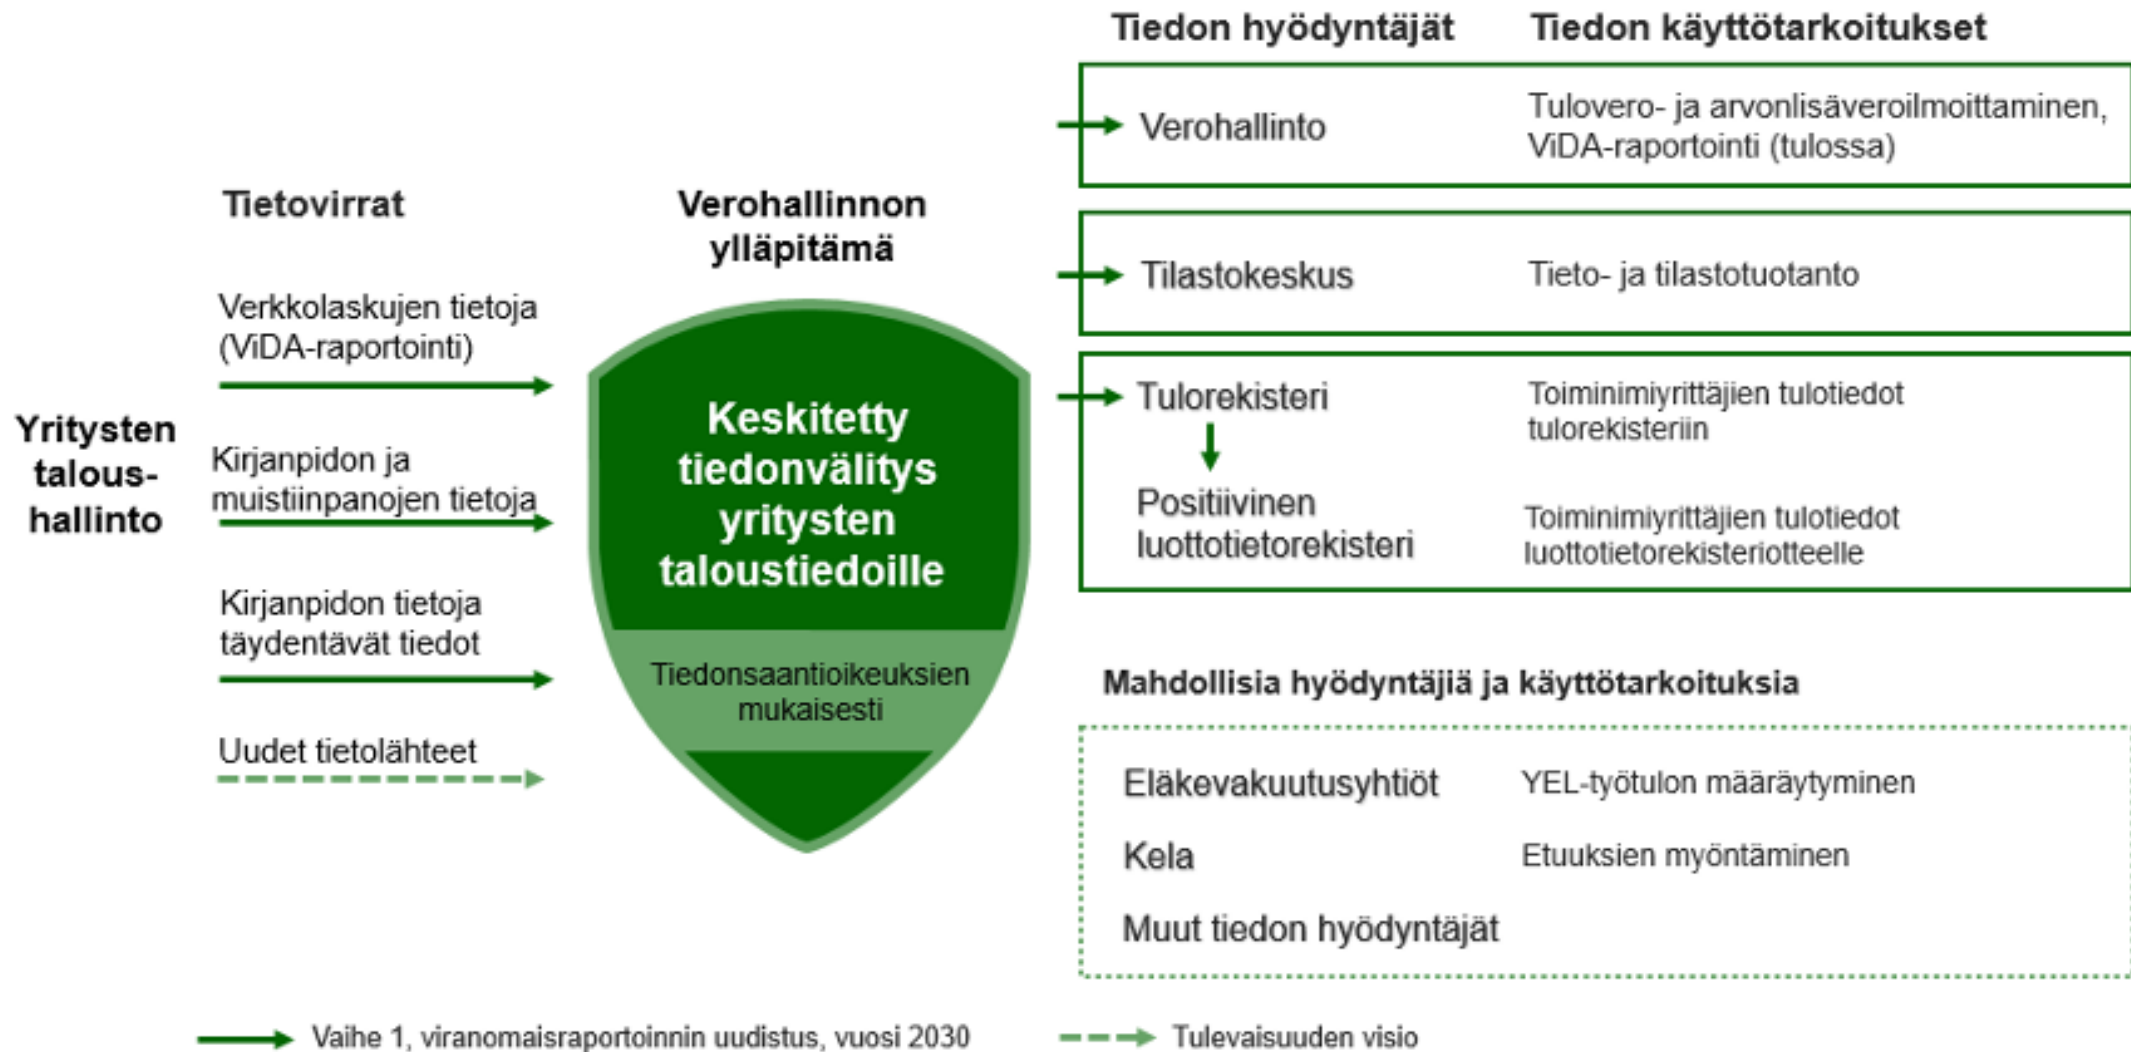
Yritysten talous-hallinto

Tietovirrat

Verkkolaskujen tietoja (ViDA-raportointi)

Kirjanpidon ja muistiinpanojen tietoja

Kirjanpidon tietoja täydentävät tiedot

Uudet tietolähteet

Verohallinnon ylläpitämä

Keskitetty tiedonvälitys yritysten taloustiedoille

Tiedonsaantioikeuksien mukaisesti

Tiedon hyödyntäjät

Tiedon käyttötarkoitukset

Verohallinto

Tulovero- ja arvonlisäveroilmoittaminen, ViDA-raportointi (tulossa)

Tilastokeskus

Tieto- ja tilastotuotanto

Tulorekisteri

Toiminimiyrittäjien tulotiedot tulorekisteriin

Positiivinen luottotietorekisteri

Toiminimiyrittäjien tulotiedot luottotietorekisteriotteelle

Mahdollisia hyödyntäjiä ja käyttötarkoituksia

Eläkevakuutusyhtiöt

YEL-työtulon määräytyminen

Kela

Etuuksien myöntäminen

Muut tiedon hyödyntäjät

Vaihe 1, viranomaisraportoinnin uudistus, vuosi 2030

Tulevaisuuden visio